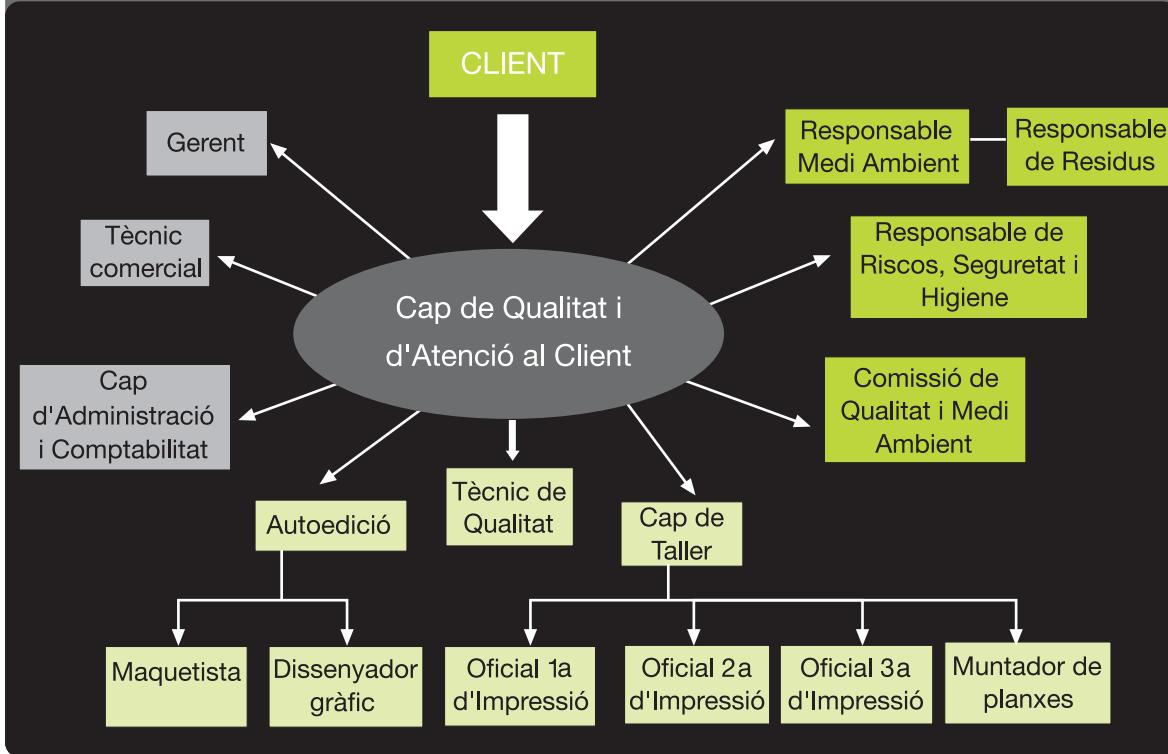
CLIENT

Gerent

Tècnic comercial

Cap d'Administració i Comptabilitat

Cap de Qualitat i d'Atenció al Client

Responsable Medi Ambient

Responsable de Residus

Responsable de Riscos, Seguretat i Higiene

Comissió de Qualitat i Medi Ambient

Autoedició

Tècnic de Qualitat

Cap de Taller

Maquetista

Dissenyador gràfic

Oficial 1a d'Impressió

Oficial 2a d'Impressió

Oficial 3a d'Impressió

Muntador de planxes